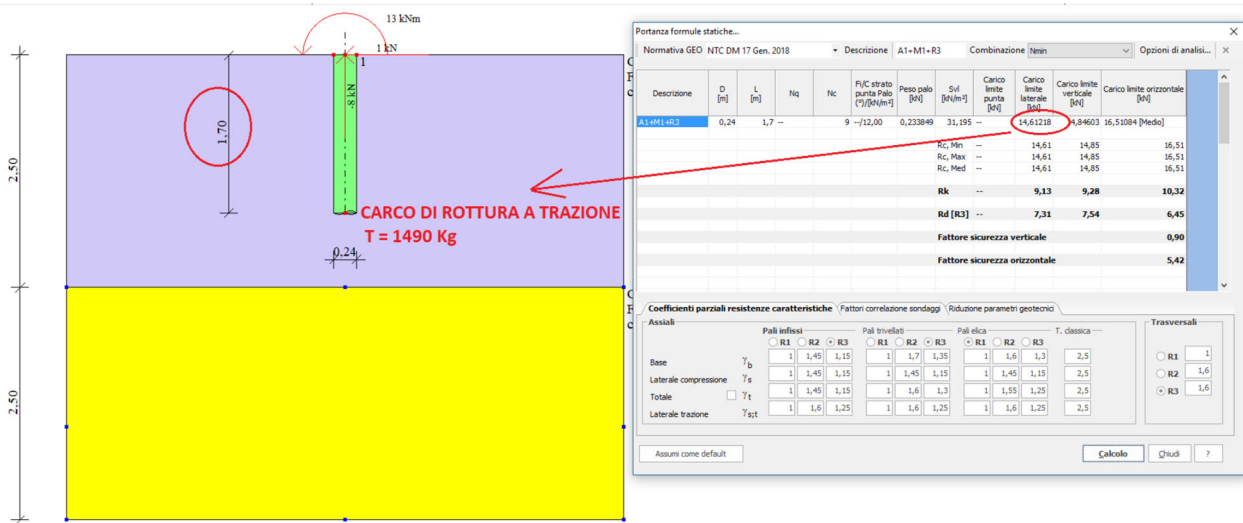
13 kNm
1 kN
1
8 kN
1,70
2,50
2,50
0,24
CARCO DI ROTTURA A TRAZIONE
T = 1490 Kg

Portanza formule statiche...
Normativa GEO NTC DM 17 Gen. 2018 Descrizione A1+M1+R3 Combinazione Nmin Opzioni di analisi...

| Descrizione | D [m] | L [m] | Nq | Nc | Fi/C strato punta Palo (°)/[kN/m²] | Peso palo [kN] | Svl [kN/m²] | Carico limite punta [kN] | Carico limite laterale [kN] | Carico limite verticale [kN] | Carico limite orizzontale [kN] |
|---|---|---|---|---|---|---|---|---|---|---|---|
| A1+M1+R3 | 0,24 | 1,7 | -- | 9 | --/12,00 | 0,233849 | 31,195 | -- | 14,61218 | 14,84603 | 16,51084 [Medio] |
| | | | | | | | Rc, Min | -- | 14,61 | 14,85 | 16,51 |
| | | | | | | | Rc, Max | -- | 14,61 | 14,85 | 16,51 |
| | | | | | | | Rc, Med | -- | 14,61 | 14,85 | 16,51 |
| | | | | | | | Rk | -- | 9,13 | 9,28 | 10,32 |
| | | | | | | | Rd [R3] | -- | 7,31 | 7,54 | 6,45 |
| | | | | | | | Fattore sicurezza verticale | | | | 0,90 |
| | | | | | | | Fattore sicurezza orizzontale | | | | 5,42 |

Coefficienti parziali resistenze caratteristiche | Fattori correlazione sondaggi | Riduzione parametri geotecnici

Assiali
Pali infissi: R1 R2 R3 | Pali trivellati: R1 R2 R3 | Pali elica: R1 R2 R3 | T. classica

| | | Pali infissi | | | Pali trivellati | | | Pali elica | | | T. classica |
|---|---|---|---|---|---|---|---|---|---|---|---|
| Base | $\gamma_b$ | 1 | 1,45 | 1,15 | 1 | 1,7 | 1,35 | 1 | 1,6 | 1,3 | 2,5 |
| Laterale compressione | $\gamma_s$ | 1 | 1,45 | 1,15 | 1 | 1,45 | 1,15 | 1 | 1,45 | 1,15 | 2,5 |
| Totale | $\gamma_t$ | 1 | 1,45 | 1,15 | 1 | 1,6 | 1,3 | 1 | 1,55 | 1,25 | 2,5 |
| Laterale trazione | $\gamma_{s;t}$ | 1 | 1,6 | 1,25 | 1 | 1,6 | 1,25 | 1 | 1,6 | 1,25 | 2,5 |

Trasversali
R1 1
R2 1,6
R3 1,6

Assumi come default
Calcolo Chiudi ?